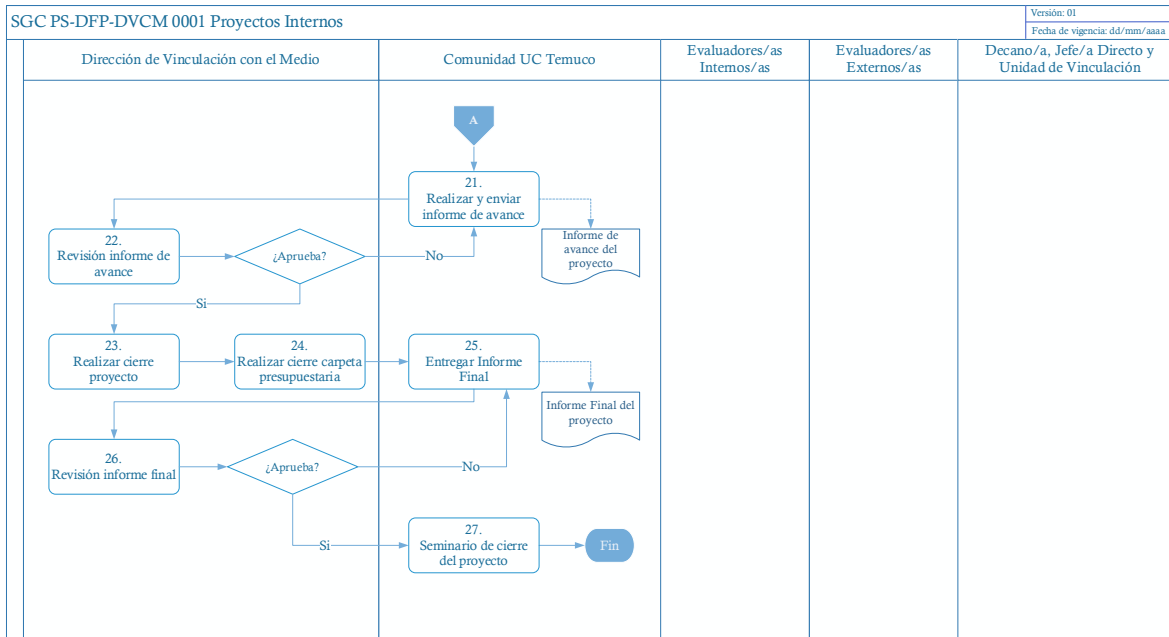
SGC PS-DFP-DVCM 0001 Proyectos Internos

Versión: 01
Fecha de vigencia: dd/mm/aaaa

Dirección de Vinculación con el Medio

Comunidad UC Temuco

Evaluadores/as Internos/as

Evaluadores/as Externos/as

Decano/a, Jefe/a Directo y Unidad de Vinculación

A

21. Realizar y enviar informe de avance

Informe de avance del proyecto

22. Revisión informe de avance

¿Aprueba?

No

Si

23. Realizar cierre proyecto

24. Realizar cierre carpeta presupuestaria

25. Entregar Informe Final

Informe Final del proyecto

26. Revisión informe final

¿Aprueba?

No

Si

27. Seminario de cierre del proyecto

Fin